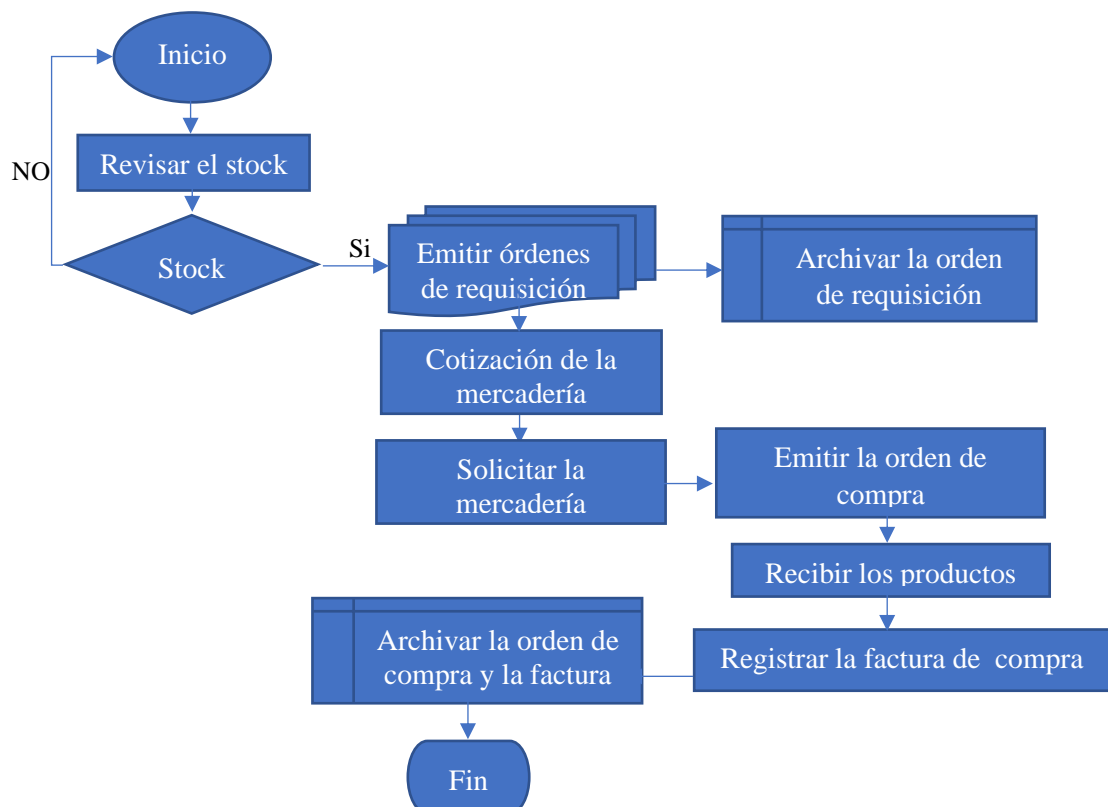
Inicio

Revisar el stock

NO

Stock

Si

Emitir órdenes de requisición

Archivar la orden de requisición

Cotización de la mercadería

Solicitar la mercadería

Emitir la orden de compra

Recibir los productos

Archivar la orden de compra y la factura

Registrar la factura de compra

Fin